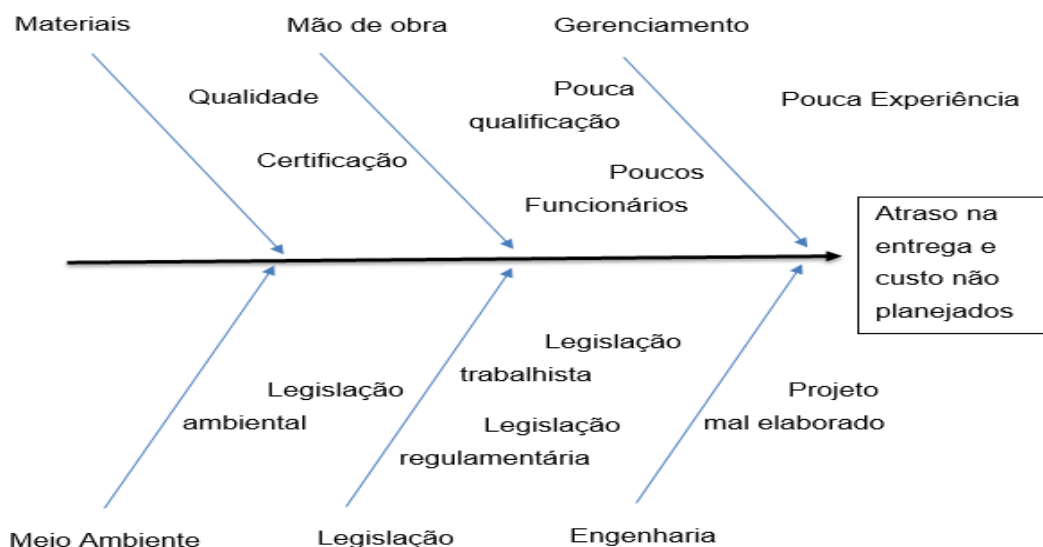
Materiais

Mão de obra

Gerenciamento

Qualidade

Certificação

Pouca qualificação

Poucos Funcionários

Pouca Experiência

Atraso na entrega e custo não planejados

Legislação ambiental

Legislação trabalhista

Legislação regulamentária

Projeto mal elaborado

Meio Ambiente

Legislação

Engenharia